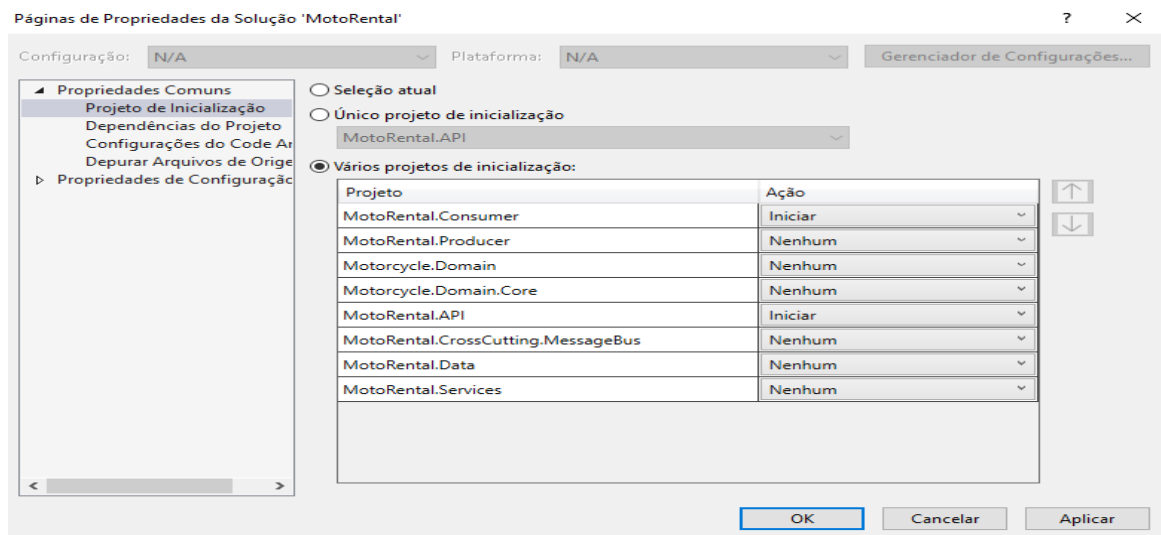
Páginas de Propriedades da Solução 'MotoRental'

?

Configuração: N/A

Plataforma: N/A

Gerenciador de Configurações...

Propriedades Comuns
Projeto de Inicialização
Dependências do Projeto
Configurações do Code Ar
Depurar Arquivos de Orige
Propriedades de Configuraçã

Seleção atual

Único projeto de inicialização

MotoRental.API

Vários projetos de inicialização:

| Projeto | Ação |
|---|---|
| MotoRental.Consumer | Iniciar |
| MotoRental.Producer | Nenhum |
| Motorcycle.Domain | Nenhum |
| Motorcycle.Domain.Core | Nenhum |
| MotoRental.API | Iniciar |
| MotoRental.CrossCutting.MessageBus | Nenhum |
| MotoRental.Data | Nenhum |
| MotoRental.Services | Nenhum |

OK

Cancelar

Aplicar